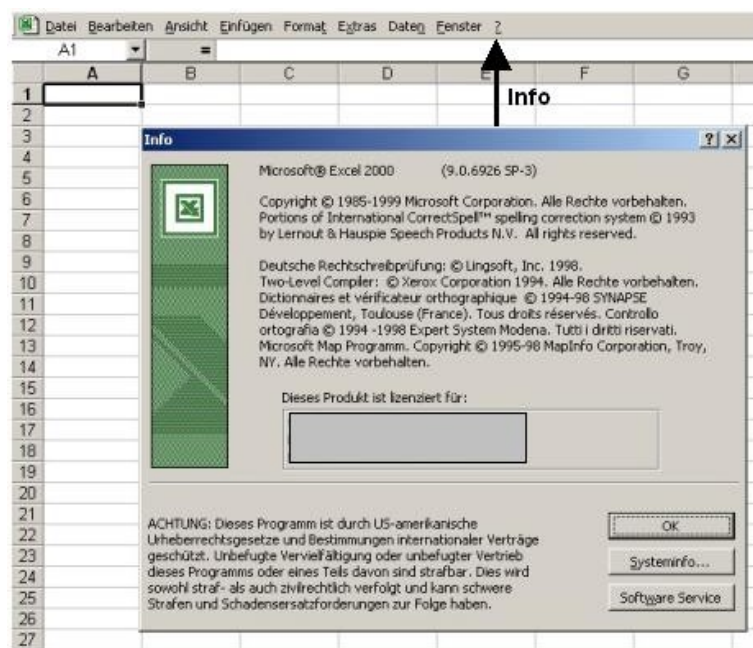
Datei Bearbeiten Ansicht Einfügen Format Extras Daten Fenster ?

A1 =

| | A | B | C | D | E | F | G |
|---|---|---|---|---|---|---|---|
| 1 | | | | | | | |
| 2 | | | | | | | |
| 3 | | | | | | | |
| 4 | | | | | | | |
| 5 | | | | | | | |
| 6 | | | | | | | |
| 7 | | | | | | | |
| 8 | | | | | | | |
| 9 | | | | | | | |
| 10 | | | | | | | |
| 11 | | | | | | | |
| 12 | | | | | | | |
| 13 | | | | | | | |
| 14 | | | | | | | |
| 15 | | | | | | | |
| 16 | | | | | | | |
| 17 | | | | | | | |
| 18 | | | | | | | |
| 19 | | | | | | | |
| 20 | | | | | | | |
| 21 | | | | | | | |
| 22 | | | | | | | |
| 23 | | | | | | | |
| 24 | | | | | | | |
| 25 | | | | | | | |
| 26 | | | | | | | |
| 27 | | | | | | | |

Info

Info ? X

Microsoft® Excel 2000 (9.0.6926 SP-3)

Copyright © 1985-1999 Microsoft Corporation. Alle Rechte vorbehalten. Portions of International CorrectSpell™ spelling correction system © 1993 by Lernout & Hauspie Speech Products N.V. All rights reserved.

Deutsche Rechtschreibprüfung: © Lingsoft, Inc. 1998. Two-Level Compiler: © Xerox Corporation 1994. Alle Rechte vorbehalten. Dictionnaires et vérificateur orthographique © 1994-98 SYNAPSE Développement, Toulouse (France). Tous droits réservés. Controllo ortografia © 1994 -1998 Expert System Modena. Tutti i diritti riservati. Microsoft Map Programm. Copyright © 1995-98 MapInfo Corporation, Troy, NY. Alle Rechte vorbehalten.

Dieses Produkt ist lizenziert für:

ACHTUNG: Dieses Programm ist durch US-amerikanische Urheberrechtsgesetze und Bestimmungen internationaler Verträge geschützt. Unbefugte Vervielfältigung oder unbefugter Vertrieb dieses Programms oder eines Teils davon sind strafbar. Dies wird sowohl straf- als auch zivilrechtlich verfolgt und kann schwere Strafen und Schadensersatzforderungen zur Folge haben.

OK

Systeminfo...

Software Service